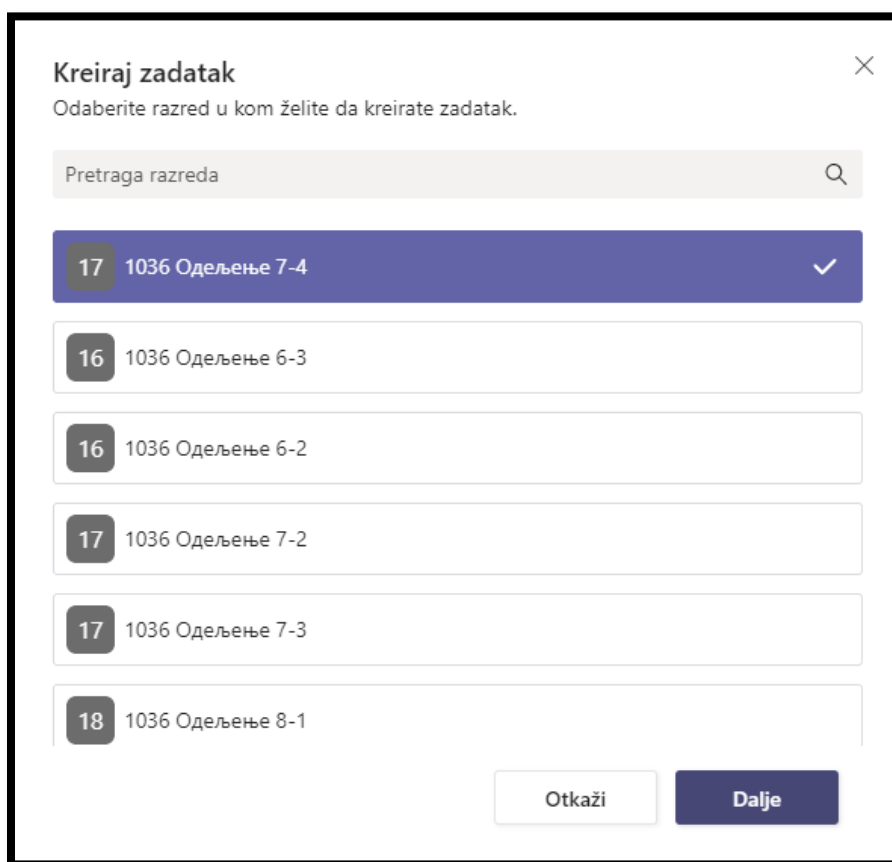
Kreiraj zadatak
Odaberite razred u kom želite da kreirate zadatak.

Pretraga razreda

17 1036 Одељење 7-4

16 1036 Одељење 6-3

16 1036 Одељење 6-2

17 1036 Одељење 7-2

17 1036 Одељење 7-3

18 1036 Одељење 8-1

Otkaži

Dalje